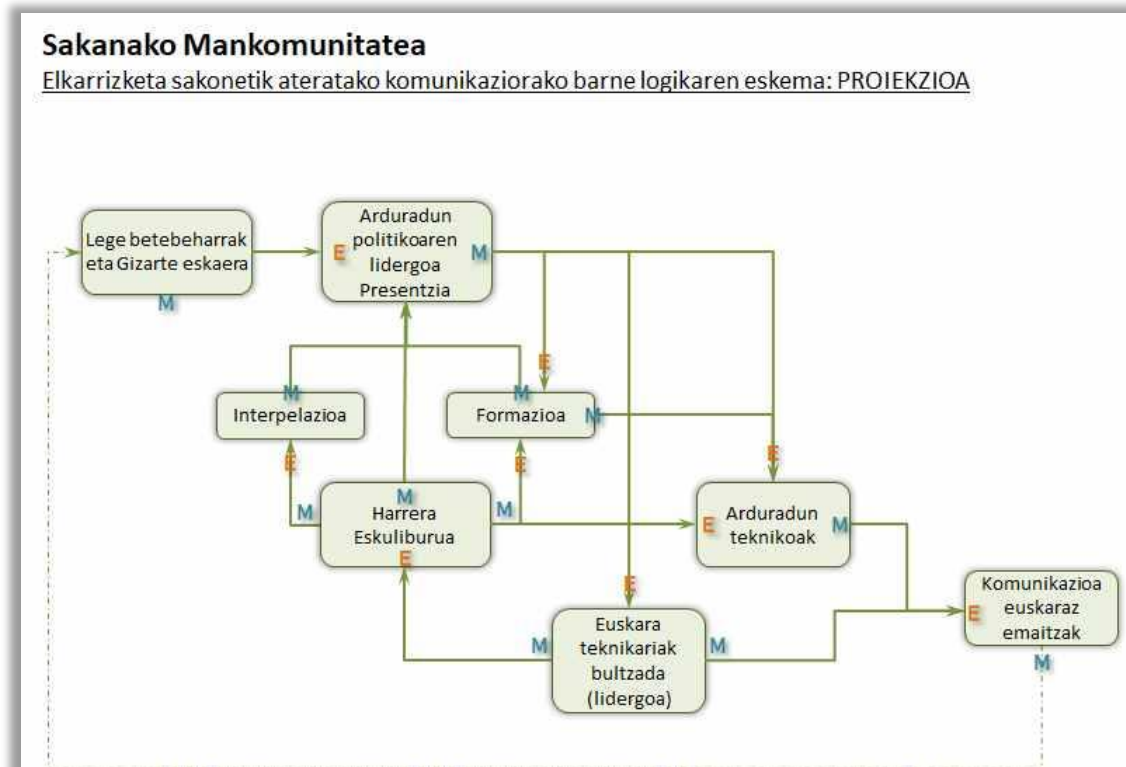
Sakanako Mankomunitatea

Elkarrizketa sakonetik ateratako komunikaziorako barne logikaren eskema: PROIEKZIOA

Lege betebeharrak eta Gizarte eskaera

M

E

Arduradun politikoaren lidergoa Presentzia

M

E

M

M

Interpelazioa

Formazioa

M

E

E

E

M

M

Harrera Eskuliburua

M

E

Arduradun teknikoak

M

E

E

Komunikazioa euskaraz emaitzak

M

M

Euskara teknikariak bultzada (lidergoa)

M